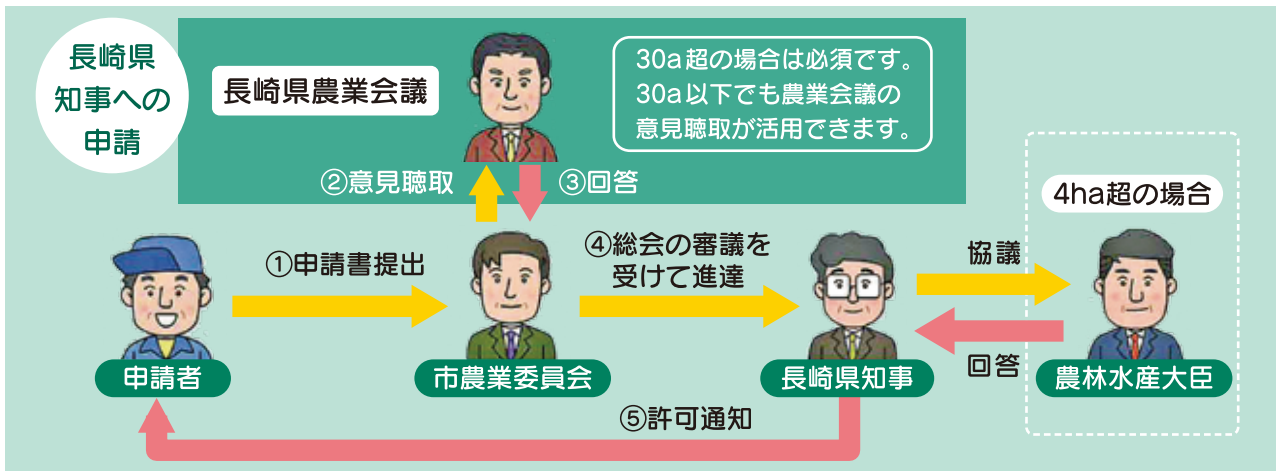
長崎県知事への申請

長崎県農業会議

30a超の場合は必須です。30a以下でも農業会議の意見聴取が活用できます。

②意見聴取

③回答

4ha超の場合

①申請書提出

④総会の審議を受けて進達

協議

回答

申請者

市農業委員会

長崎県知事

農林水産大臣

⑤許可通知